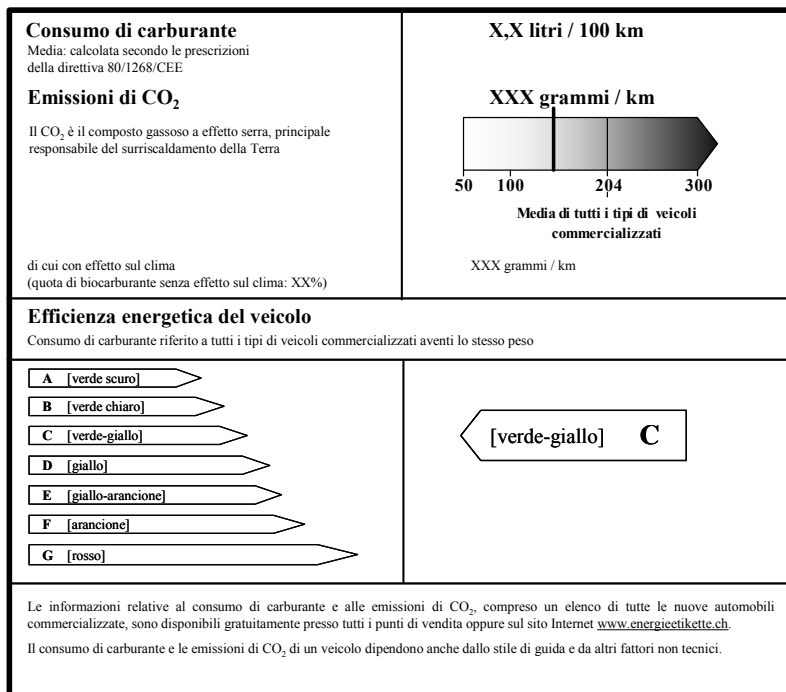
**Consumo di carburante**
Media: calcolata secondo le prescrizioni della direttiva 80/1268/CEE

**X,X litri / 100 km**

**Emissioni di $CO_2$**

Il $CO_2$ è il composto gassoso a effetto serra, principale responsabile del surriscaldamento della Terra

**XXX grammi / km**

50 100 204 300

**Media di tutti i tipi di veicoli commercializzati**

di cui con effetto sul clima
(quota di biocarburante senza effetto sul clima: XX%)

XXX grammi / km

**Efficienza energetica del veicolo**
Consumo di carburante riferito a tutti i tipi di veicoli commercializzati aventi lo stesso peso

A [verde scuro]
B [verde chiaro]
C [verde-giallo]
D [giallo]
E [giallo-arancione]
F [arancione]
G [rosso]

[verde-giallo] C

Le informazioni relative al consumo di carburante e alle emissioni di $CO_2$, compreso un elenco di tutte le nuove automobili commercializzate, sono disponibili gratuitamente presso tutti i punti di vendita oppure sul sito Internet www.energieetikette.ch.

Il consumo di carburante e le emissioni di $CO_2$ di un veicolo dipendono anche dallo stile di guida e da altri fattori non tecnici.